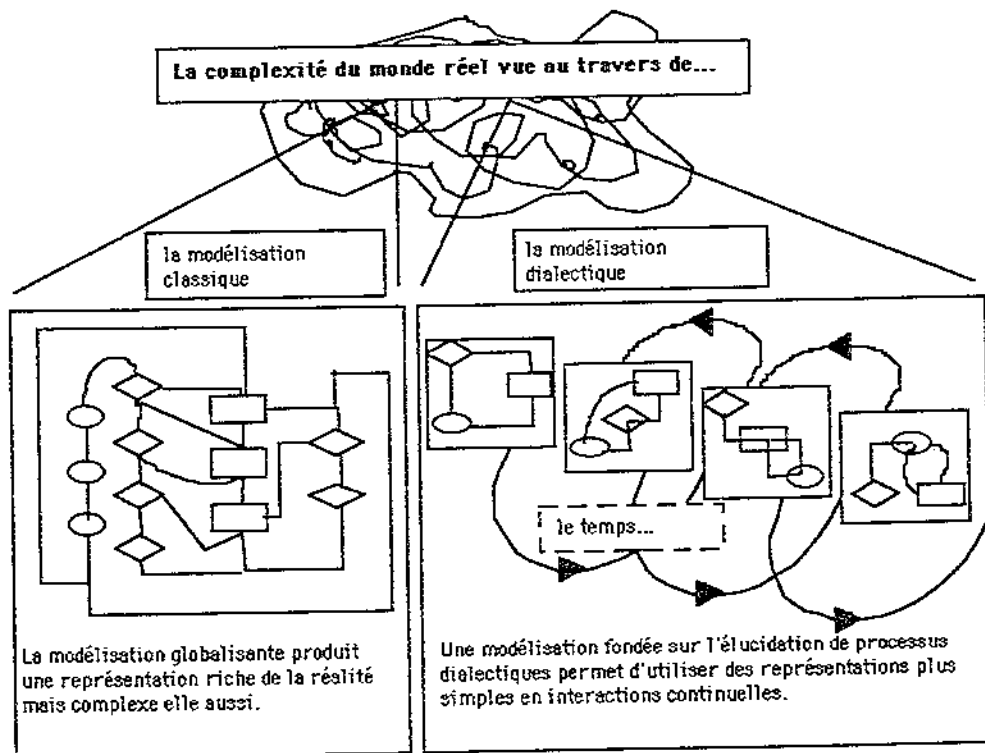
La complexité du monde réel vue au travers de...

la modélisation classique

la modélisation dialectique

le temps...

La modélisation globalisante produit une représentation riche de la réalité mais complexe elle aussi.

Une modélisation fondée sur l'élucidation de processus dialectiques permet d'utiliser des représentations plus simples en interactions continuelles.